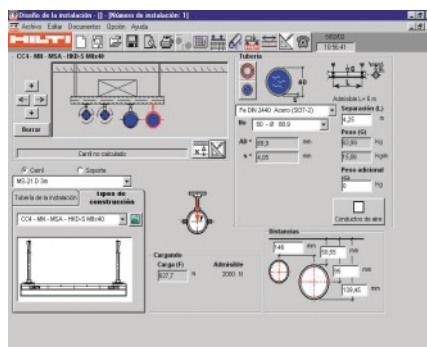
Diseño de la instalación - [] - [Número de instalación: 1]
Archivo Editar Documentos Opción Ayuda
HILTI
5/8/2002
10:56:41
CC4 - MN - MSA - HKD-S M8x40
Tubería
+
Borrar
Carril no calculado
Adm. L = 6 m
Fe DIN 2440 Acero (St37-2)
Separación (L)
4,25 m
80 - Ø 88,9
Peso (G)
Ad
88,9 mm
62,85 Kg
s
4,05 mm
15,66 Kg/m
Peso adicional
0 Kg
Conductos de aire
Carril
Soporte
MS-21 D 3m
Tubería de la instalación
tipos de construcción
CC4 - MN - MSA - HKD-S M8x40
Cargando
Carga (F)
Admisible
622,7 N
2000 N
Distancias
146 mm
68,55 mm
95 mm
139,45 mm